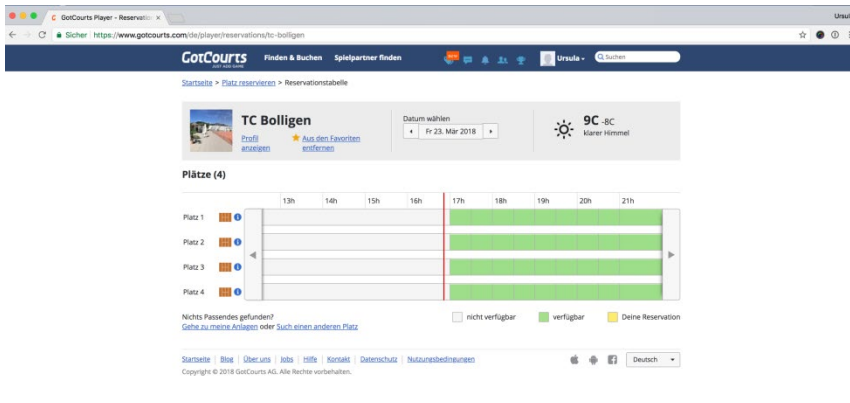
GotCourts Player - Reservatio ×

Ursul

Sicher | https://www.gotcourts.com/de/player/reservations/tc-bolligen

GotCourts JUST ADD GAME Finden & Buchen Spielpartner finden NEW Ursula Suchen

Startseite > Platz reservieren > Reservationstabelle

TC Bolligen

Profil anzeigen

Aus den Favoriten entfernen

Datum wählen

Fr 23. Mär 2018

9C -8C

klarer Himmel

Plätze (4)

| | 13h | 14h | 15h | 16h | 17h | 18h | 19h | 20h | 21h |
|---|---|---|---|---|---|---|---|---|---|
| Platz 1 | | | | | | | | | |
| Platz 2 | | | | | | | | | |
| Platz 3 | | | | | | | | | |
| Platz 4 | | | | | | | | | |

Nichts Passendes gefunden?

Gehe zu meine Anlagen oder Such einen anderen Platz

nicht verfügbar verfügbar Deine Reservation

Startseite | Blog | Über uns | Jobs | Hilfe | Kontakt | Datenschutz | Nutzungsbedingungen

Copyright © 2018 GotCourts AG. Alle Rechte vorbehalten.

Deutsch